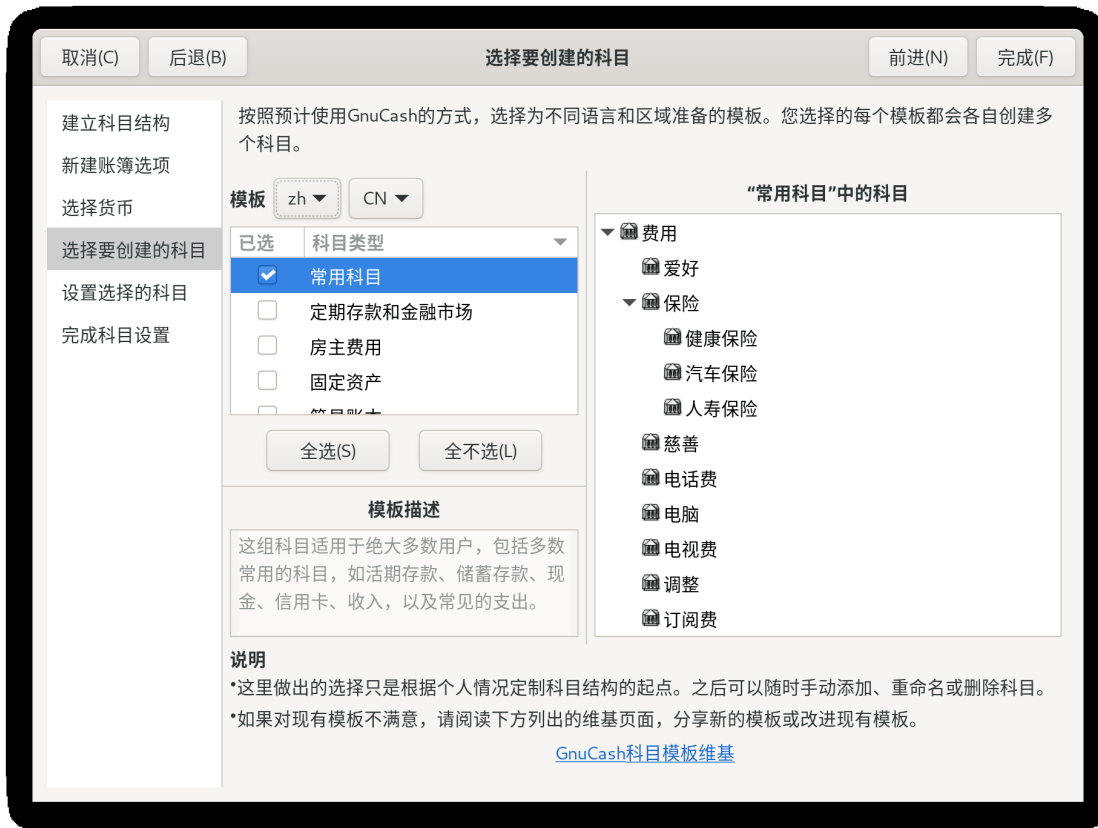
取消(C) 后退(B) 选择要创建的科目 前进(N) 完成(F)

建立科目结构
新建账簿选项
选择货币
选择要创建的科目
设置选择的科目
完成科目设置

按照预计使用GnuCash的方式，选择为不同语言和区域准备的模板。您选择的每个模板都会各自创建多个科目。

模板 zh CN

| 已选 | 科目类型 |
|---|---|
| ☑ | 常用科目 |
| ☐ | 定期存款和金融市场 |
| ☐ | 房主费用 |
| ☐ | 固定资产 |
| ☐ | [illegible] |

全选(S) 全不选(L)

模板描述

这组科目适用于绝大多数用户，包括多数常用的科目，如活期存款、储蓄存款、现金、信用卡、收入，以及常见的支出。

“常用科目”中的科目

费用
爱好
保险
健康保险
汽车保险
人寿保险
慈善
电话费
电脑
电视费
调整
订阅费

说明
•这里做出的选择只是根据个人情况定制科目结构的起点。之后可以随时手动添加、重命名或删除科目。
•如果对现有模板不满意，请阅读下方列出的维基页面，分享新的模板或改进现有模板。

GnuCash科目模板维基